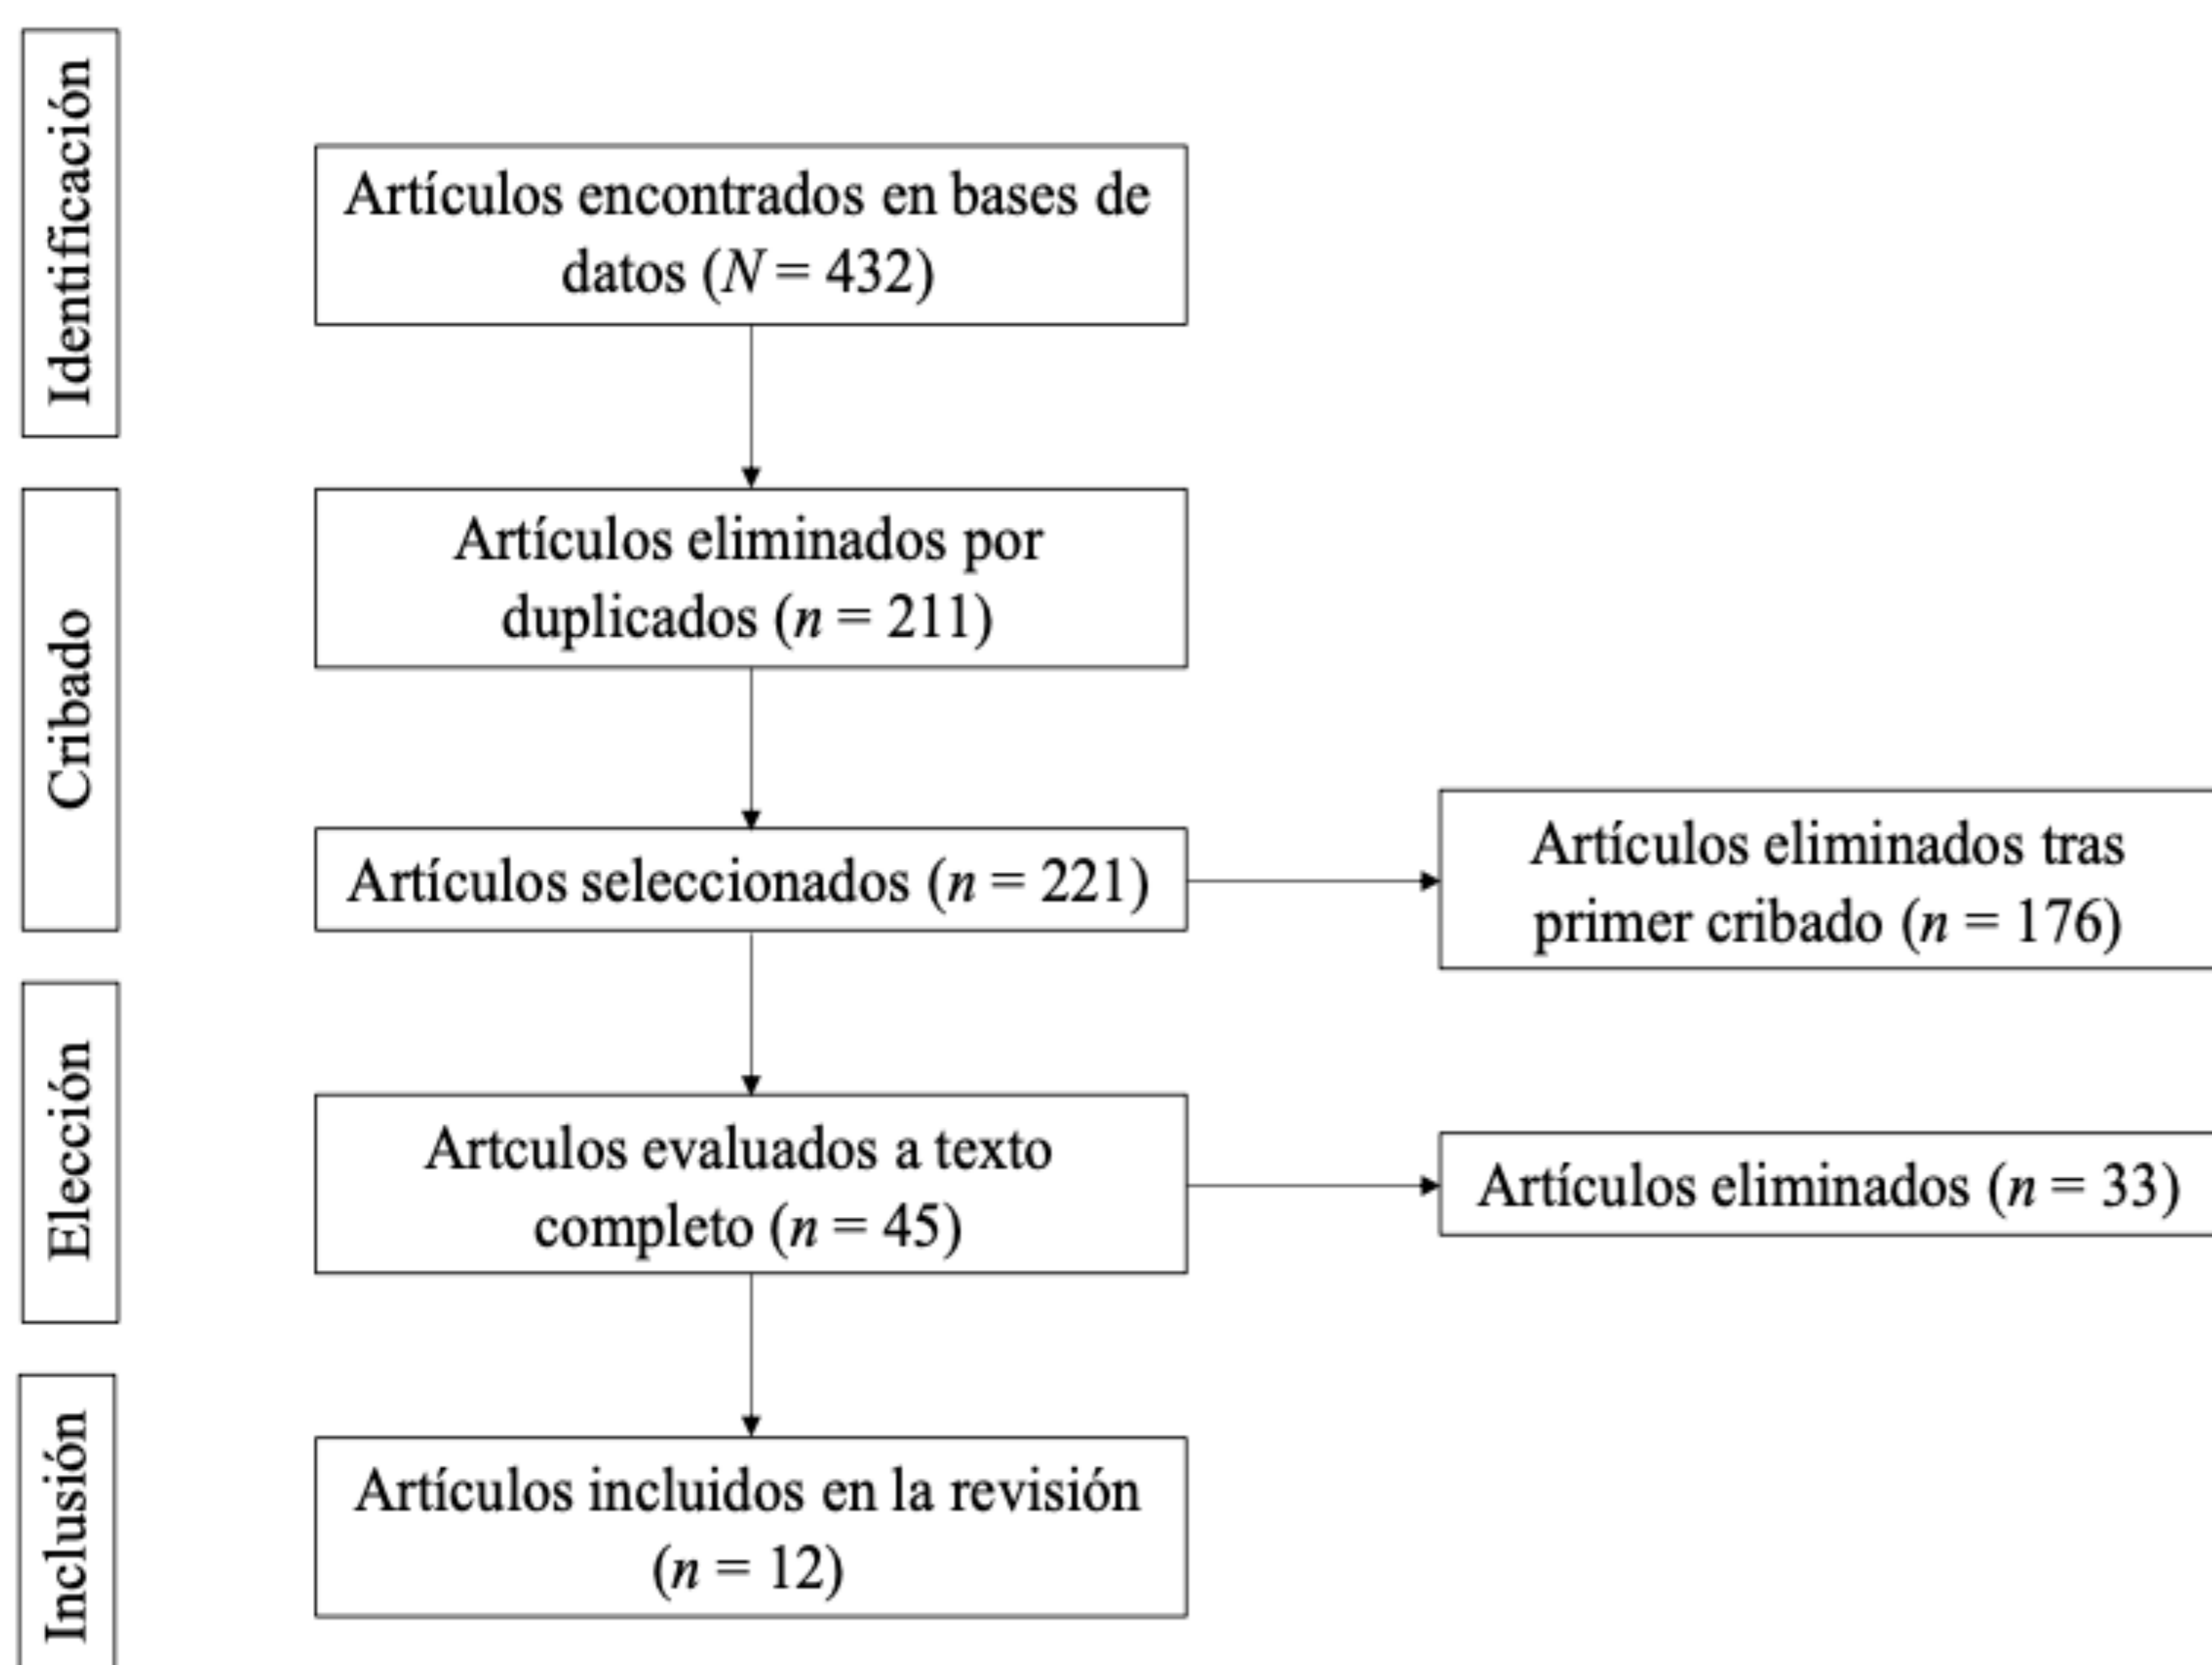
Identificación

Artículos encontrados en bases de datos ($N = 432$)

Cribado

Artículos eliminados por duplicados ($n = 211$)

Artículos seleccionados ($n = 221$)

Artículos eliminados tras primer cribado ($n = 176$)

Elección

Artculos evaluados a texto completo ($n = 45$)

Artículos eliminados ($n = 33$)

Inclusión

Artículos incluidos en la revisión ($n = 12$)